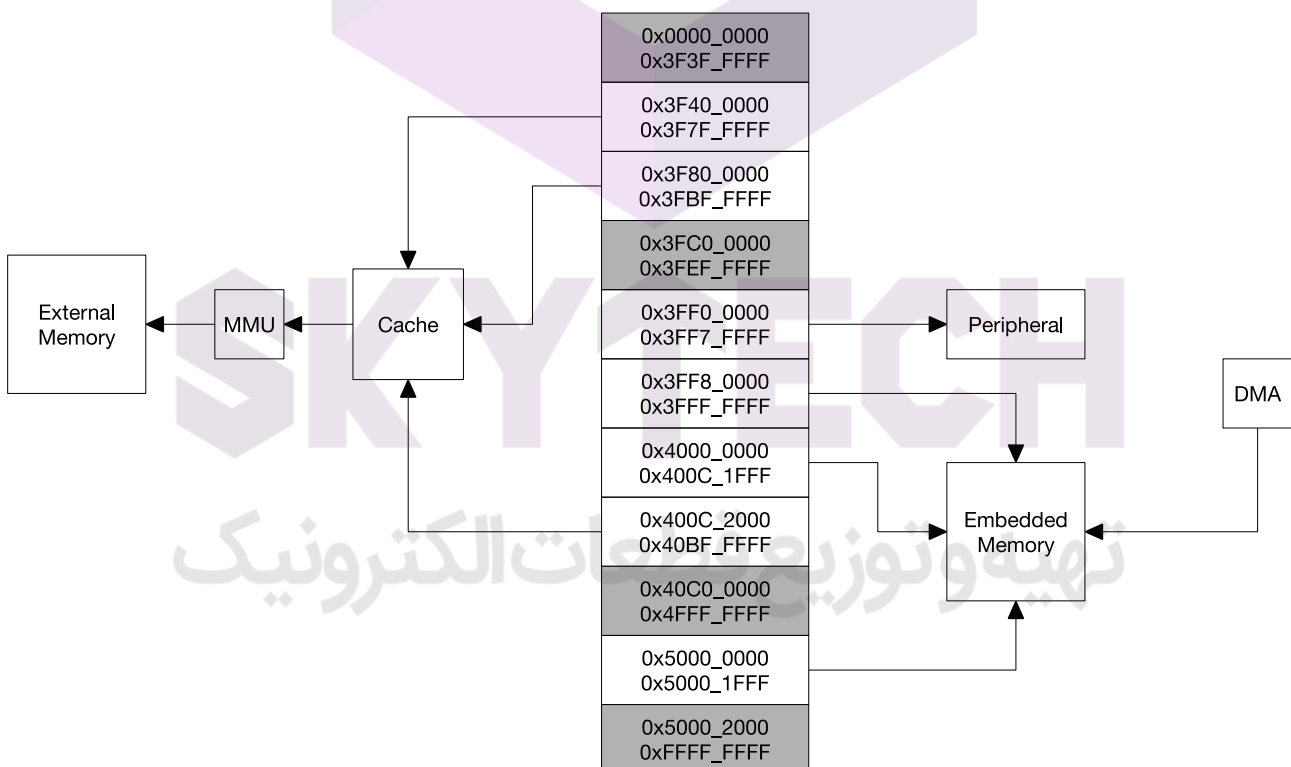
0x0000_0000
0x3F3F_FFFF

0x3F40_0000
0x3F7F_FFFF

0x3F80_0000
0x3FBF_FFFF

0x3FC0_0000
0x3FEF_FFFF

0x3FF0_0000
0x3FF7_FFFF

0x3FF8_0000
0x3FFF_FFFF

0x4000_0000
0x400C_1FFF

0x400C_2000
0x40BF_FFFF

0x40C0_0000
0x4FFF_FFFF

0x5000_0000
0x5000_1FFF

0x5000_2000
0xFFFF_FFFF

External Memory

MMU

Cache

Peripheral

DMA

Embedded Memory

SKYTECH

تهیه و توزیع قطعات الکترونیک